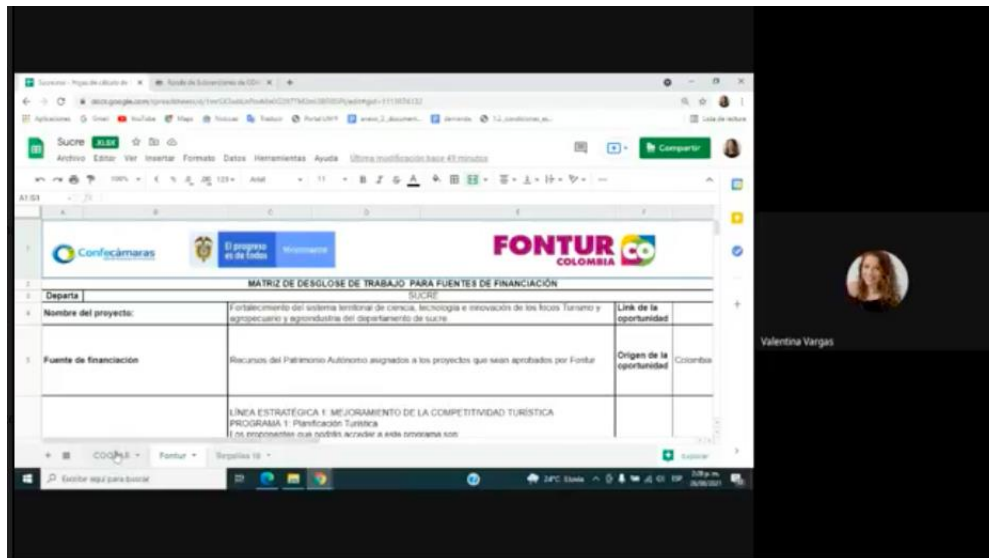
Sucre .XLSX

Archivo Editar Ver Insertar Formato Datos Herramientas Ayuda Última modificación hace 49 minutos

Compartir

Confecámaras

El progreso es de todos Mincomercio

FONTUR COLOMBIA

MATRIZ DE DESGLOSE DE TRABAJO PARA FUENTES DE FINANCIACIÓN

| Departa | SUCRE | | |
|---|---|---|---|
| Nombre del proyecto: | Fortalecimiento del sistema territorial de ciencia, tecnología e innovación de los focos Turismo y agropecuario y agroindustria del departamento de sucre | Link de la oportunidad | |
| Fuente de financiación | Recursos del Patrimonio Autónomo asignados a los proyectos que sean aprobados por Fontur | Origen de la oportunidad | Colombia |
| | LÍNEA ESTRATÉGICA 1: MEJORAMIENTO DE LA COMPETITIVIDAD TURÍSTICA PROGRAMA 1: Planificación Turística Los proponentes que podrán acceder a este programa son: | | |

COCINA Fontur Regalías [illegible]

Explorar

Valentina Vargas

Escribe aquí para buscar

24°C Nubes